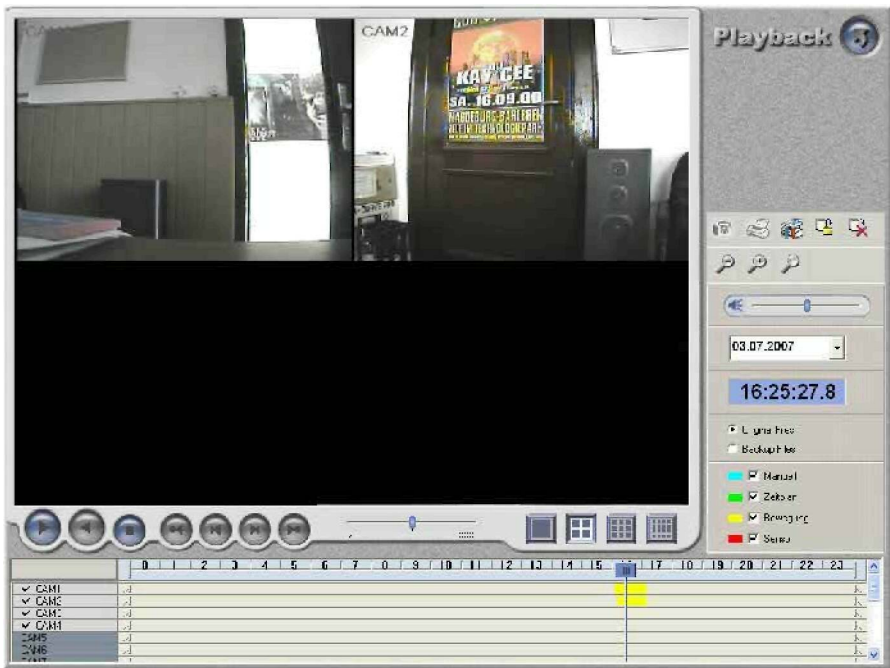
CAM2

KAV CEE
SA. 16.09.00

Playback

03.07.2007

16:25:27.8

Original Files
Backup Files

Manuell
Zeitplan
Bewegung
Sensor

0 1 2 3 4 5 6 7 8 9 10 11 12 13 14 15 16 17 18 19 20 21 22 23

CAM1
CAM2
CAM3
CAM4
CAM5
CAM6
CAM7